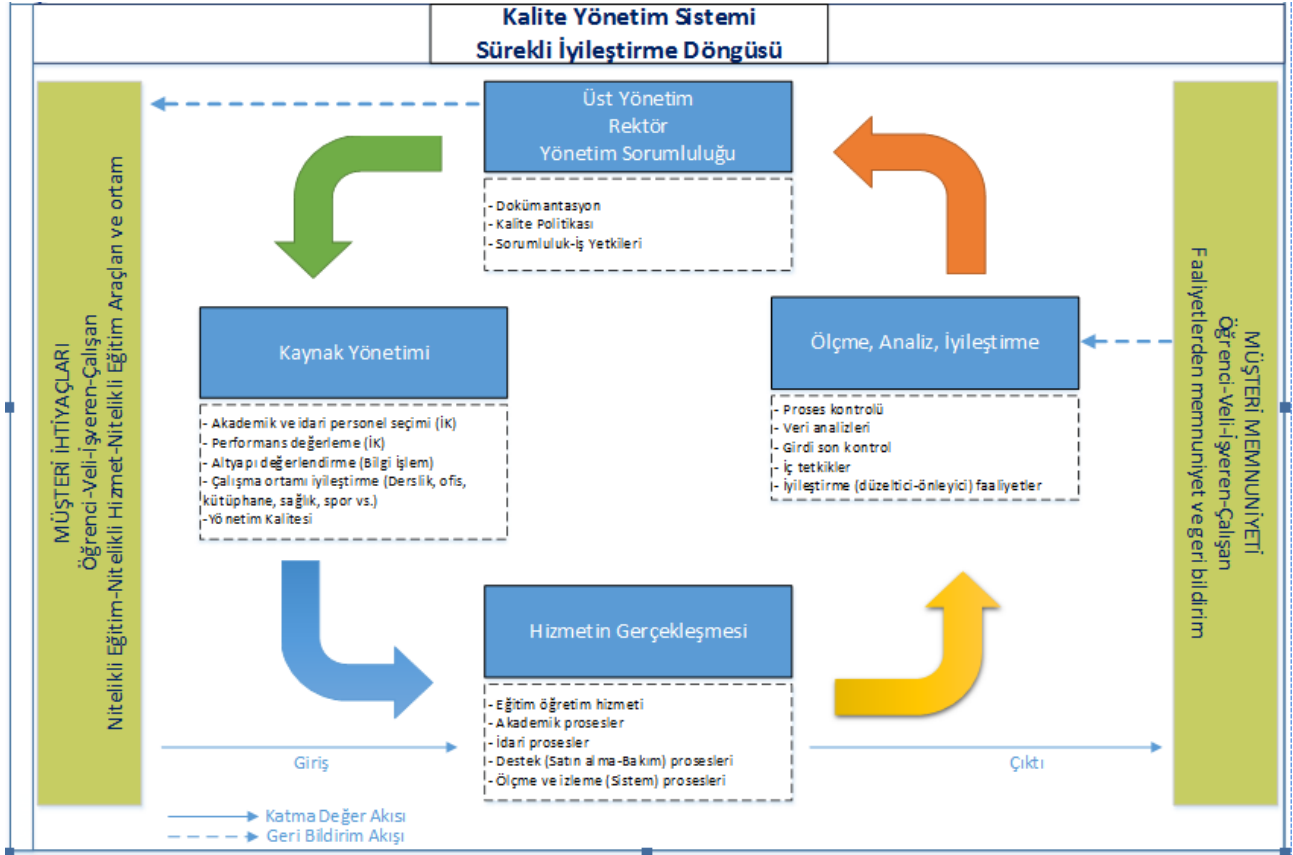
Kalite Yönetim Sistemi
Sürekli İyileştirme Döngüsü

MÜŞTERİ İHTİYAÇLARI
Öğrenci-Veli-İşveren-Çalışan
Nitelikli Eğitim-Nitelikli Hizmet-Nitelikli Eğitim Araçları ve ortam

Üst Yönetim
Rektör
Yönetim Sorumluluğu

- Dokümantasyon
- Kalite Politikası
- Sorumluluk-İş Yetkileri

Kaynak Yönetimi

- Akademik ve idari personel seçimi (İK)
- Performans değerleme (İK)
- Altyapı değerlendirme (Bilgi İşlem)
- Çalışma ortamı iyileştirme (Derslik, ofis, kütüphane, sağlık, spor vs.)
-Yönetim Kalitesi

Ölçme, Analiz, İyileştirme

- Proses kontrolü
- Veri analizleri
- Girdi son kontrol
- İç tetkikler
- İyileştirme (düzeltici-önleyici) faaliyetler

Hizmetin Gerçekleşmesi

- Eğitim öğretim hizmeti
- Akademik prosesler
- İdari prosesler
- Destek (Satın alma-Bakım) prosesleri
- Ölçme ve izleme (Sistem) prosesleri

Giriş

Çıktı

MÜŞTERİ MEMNUNİYETİ
Öğrenci-Veli-İşveren-Çalışan
Faaliyetlerden memnuniyet ve geri bildirim

Katma Değer Akısı
Geri Bildirim Akışı